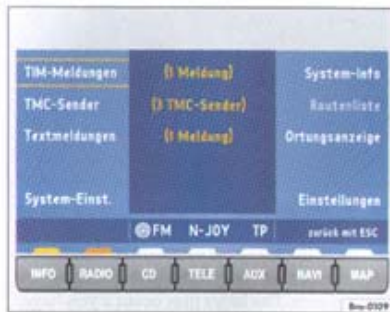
TIM-Meldungen
(1 Meldung)
System-Info
TMC-Sender
(3 TMC-Sender)
Routenliste
Textmeldungen
(1 Meldung)
Ortungsanzeige
System-Einst.
Einstellungen
FM N-JOY TP
zurück mit ESC
INFO
RADIO
CD
TELE
AUX
NAVI
MAP
Bnu-0309